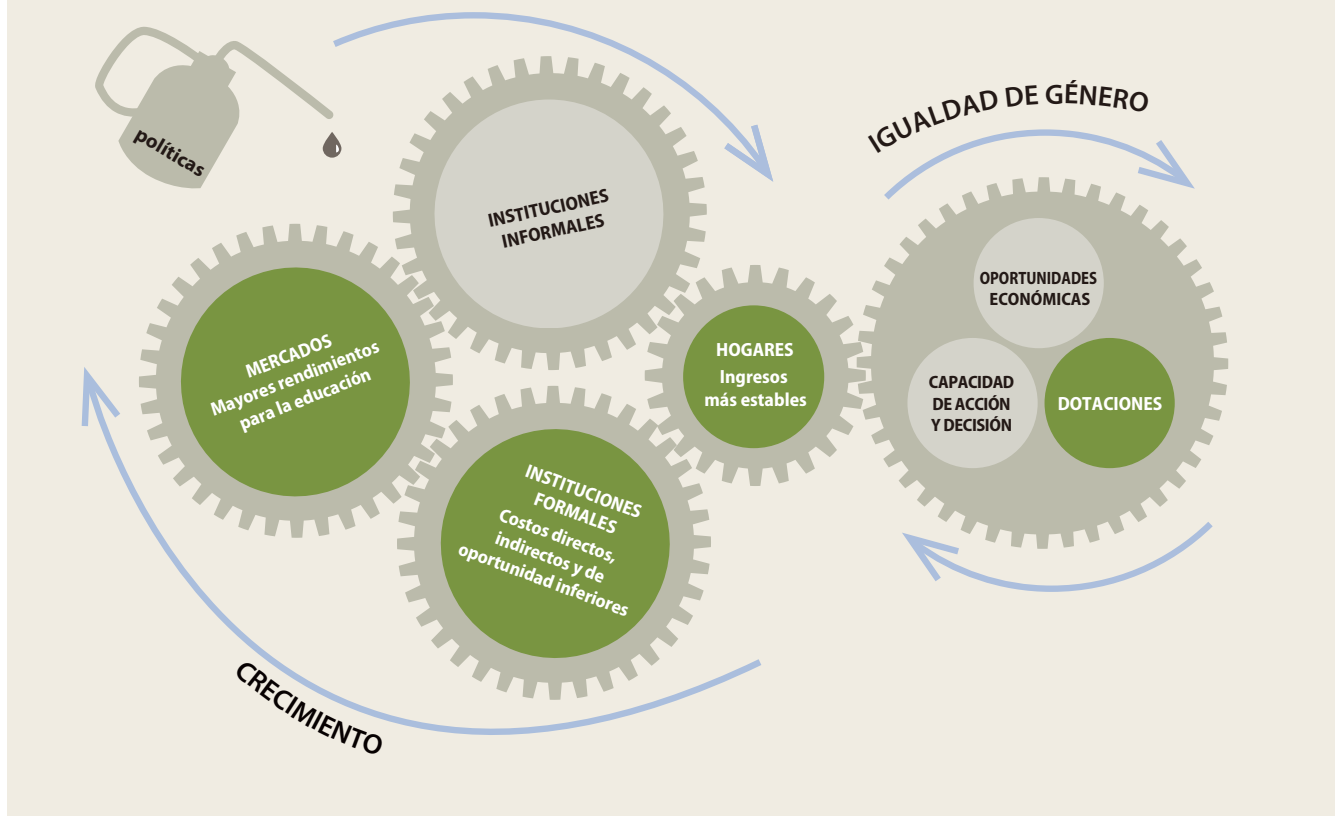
políticas

IGUALDAD DE GÉNERO

INSTITUCIONES INFORMALES

MERCADOS
Mayores rendimientos para la educación

HOGARES
Ingresos más estables

OPORTUNIDADES ECONÓMICAS

CAPACIDAD DE ACCIÓN Y DECISIÓN

DOTACIONES

INSTITUCIONES FORMALES
Costos directos, indirectos y de oportunidad inferiores

CRECIMIENTO